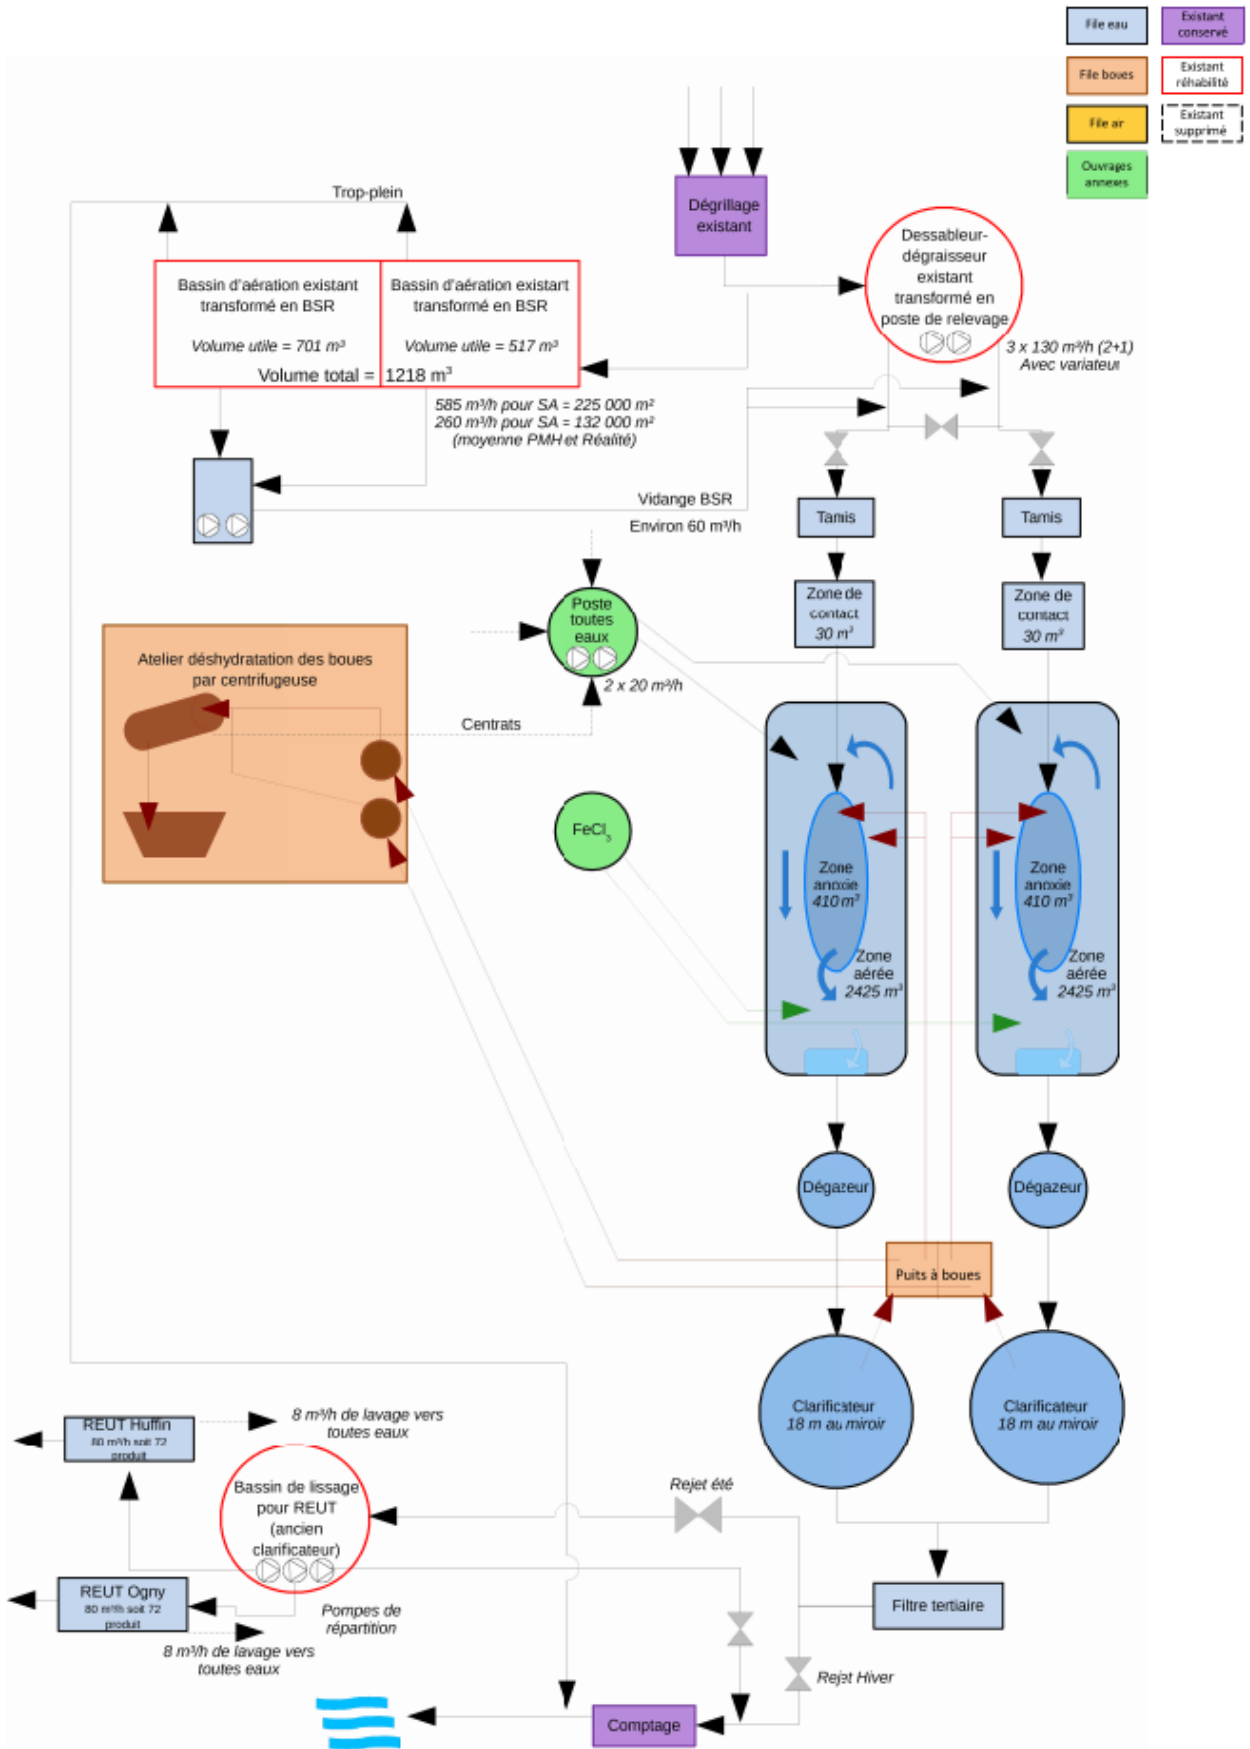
File eau
Existant conservé
File boues
Existant réhabilité
File air
Existant supprimé
Ouvrages annexes

Trop-plein

Dégrillage existant

Bassin d'aération existant transformé en BSR
Volume utile = 701 m³

Bassin d'aération existant transformé en BSR
Volume utile = 517 m³

Volume total = 1218 m³

Dessableur-dégraisseur existant transformé en poste de relevage

3 x 130 m³/h (2+1) Avec variateur

585 m³/h pour SA = 225 000 m²
260 m³/h pour SA = 132 000 m²
(moyenne PMH et Réalité)

Vidange BSR
Environ 60 m³/h

Tamis
Tamis

Zone de contact 30 m³
Zone de contact 30 m³

Poste toutes eaux
2 x 20 m³/h

Atelier déshydratation des boues par centrifugeuse

Centrats

$FeCl_3$

Zone anoxie 410 m³
Zone aérée 2425 m³

Zone anoxie 410 m³
Zone aérée 2425 m³

Dégazeur
Dégazeur

Puits à boues

Clarificateur 18 m au miroir
Clarificateur 18 m au miroir

REUT Huffin
80 m³/h soit 72 produit

8 m³/h de lavage vers toutes eaux

Bassin de lissage pour REUT (ancien clarificateur)

Rejet été

REUT Ogny
80 m³/h soit 72 produit

Pompes de répartition

8 m³/h de lavage vers toutes eaux

Filtre tertiaire

Rejet Hiver

Comptage